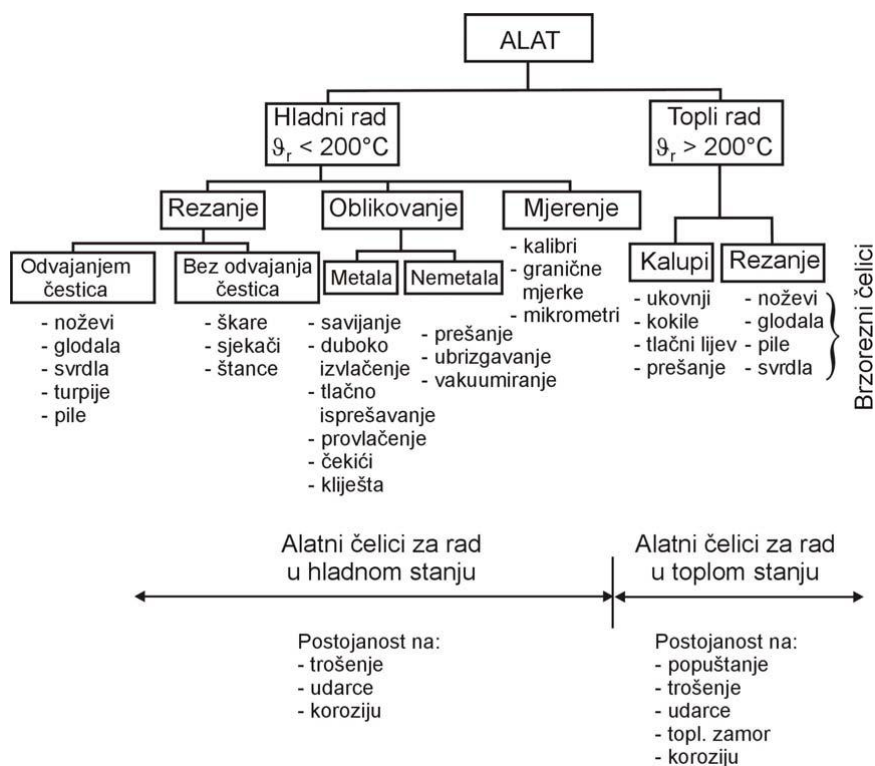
ALAT

Hladni rad
$\vartheta_r < 200°C$

Topli rad
$\vartheta_r > 200°C$

Rezanje

Oblikovanje

Mjerenje

Odvajanjem čestica

Bez odvajanja čestica

Metala

Nemetala

- kalibri
- granične mjerke
- mikrometri

Kalupi

Rezanje

Brzorezni čelici

- noževi
- glodala
- svrdla
- turpije
- pile

- škare
- sjekači
- štance

- savijanje
- duboko izvlačenje
- tlačno isprešavanje
- provlačenje
- čekići
- kliješta

- prešanje
- ubrizgavanje
- vakuumiranje

- ukovnji
- kokile
- tlačni lijev
- prešanje

- noževi
- glodala
- pile
- svrdla

Alatni čelici za rad u hladnom stanju

Alatni čelici za rad u toplom stanju

Postojanost na:
- trošenje
- udarce
- koroziju

Postojanost na:
- popuštanje
- trošenje
- udarce
- topl. zamor
- koroziju